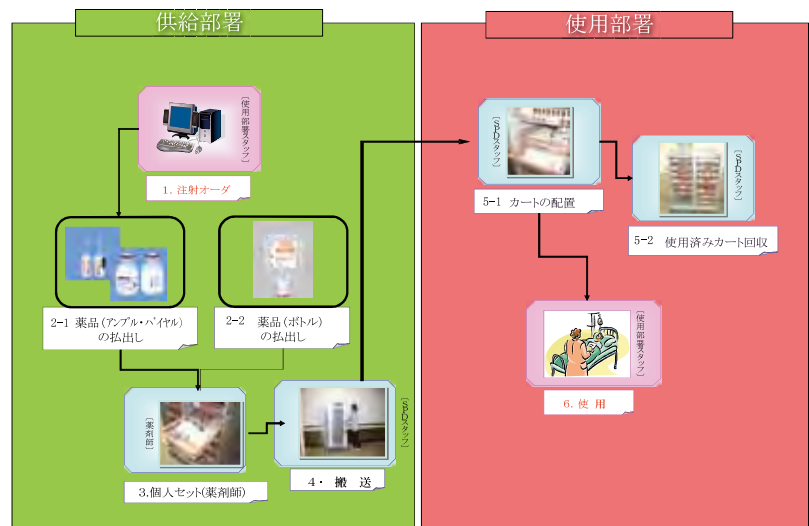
供給部署

使用部署

(使用部署スタッフ)

1. 注射オーダ

2-1 薬品(アンプル・バイヤル)の払出し

2-2 薬品(ボトル)の払出し

(薬剤師)

3.個人セット(薬剤師)

4・ 搬 送

(SPDスタッフ)

(SPDスタッフ)

5-1 カートの配置

(SPDスタッフ)

5-2 使用済みカート回収

(使用部署スタッフ)

6. 使 用